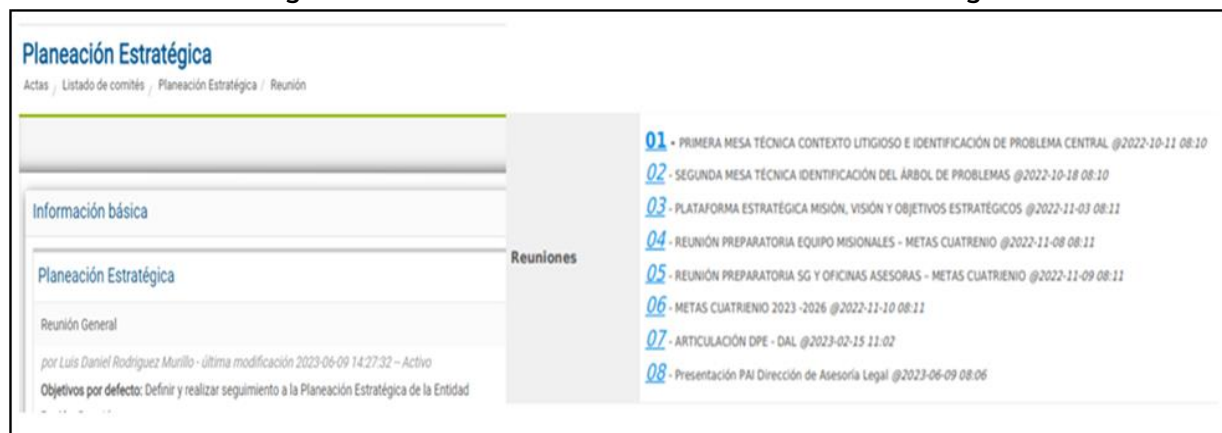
Planeación Estratégica
Actas / Listado de comités / Planeación Estratégica / Reunión

Información básica

Planeación Estratégica

Reunión General

por Luis Daniel Rodriguez Murillo - última modificación 2023-06-09 14:27:32 – Activo
Objetivos por defecto: Definir y realizar seguimiento a la Planeación Estratégica de la Entidad

Reuniones

01 - PRIMERA MESA TÉCNICA CONTEXTO LITIGIOSO E IDENTIFICACIÓN DE PROBLEMA CENTRAL @2022-10-11 08:10
02 - SEGUNDA MESA TÉCNICA IDENTIFICACIÓN DEL ÁRBOL DE PROBLEMAS @2022-10-18 08:10
03 - PLATAFORMA ESTRATÉGICA MISIÓN, VISIÓN Y OBJETIVOS ESTRATÉGICOS @2022-11-03 08:11
04 - REUNIÓN PREPARATORIA EQUIPO MISIONALES - METAS CUATRENIO @2022-11-08 08:11
05 - REUNIÓN PREPARATORIA SG Y OFICINAS ASESORAS - METAS CUATRIENIO @2022-11-09 08:11
06 - METAS CUATRIENIO 2023 -2026 @2022-11-10 08:11
07 - ARTICULACIÓN DPE - DAL @2023-02-15 11:02
08 - Presentación PAI Dirección de Asesoría Legal @2023-06-09 08:06